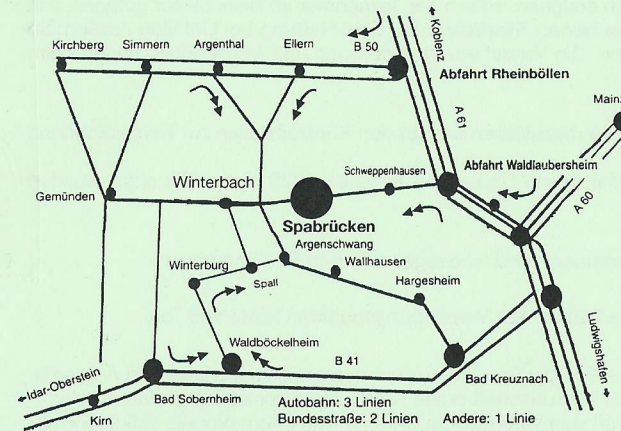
Kirchberg
Simmern
Argenthal
Ellern
B 50
Koblenz
Abfahrt Rheinböllen
Mainz
A 61
Abfahrt Waldlaubersheim
A 60
Schweppenhausen
Winterbach
Gemünden
Spabrücken
Argenschwang
Wallhausen
Winterburg
Spall
Hargesheim
Ludwigshafen
Waldböckelheim
B 41
Idar-Oberstein
Bad Sobernheim
Bad Kreuznach
Kirn
Autobahn: 3 Linien
Bundesstraße: 2 Linien
Andere: 1 Linie